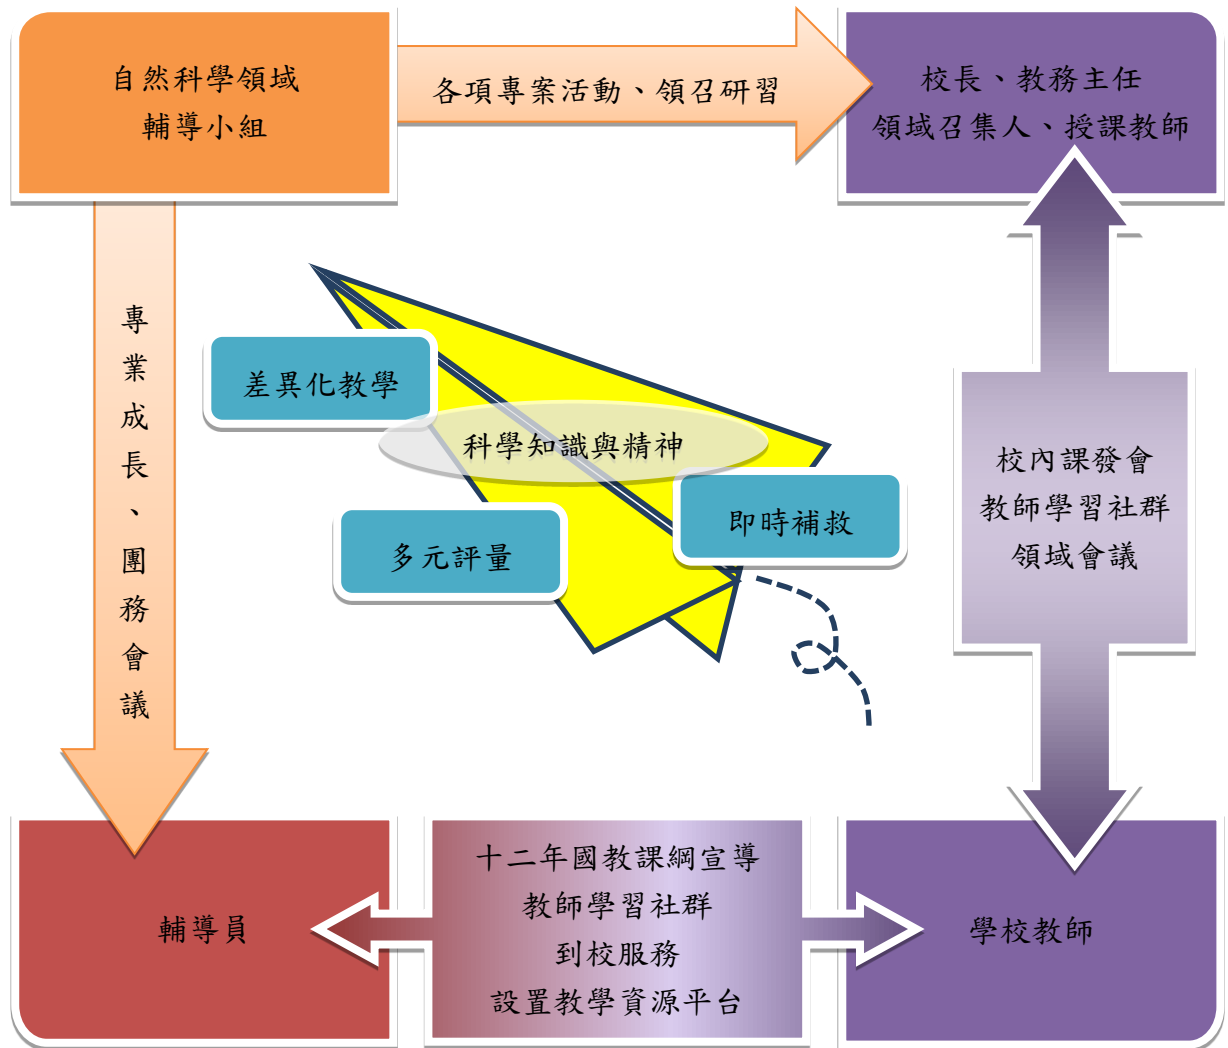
自然科學領域
輔導小組

各項專案活動、領召研習

校長、教務主任
領域召集人、授課教師

專業成長、團務會議

差異化教學

科學知識與精神

多元評量

即時補救

校內課發會
教師學習社群
領域會議

輔導員

十二年國教課綱宣導
教師學習社群
到校服務
設置教學資源平台

學校教師